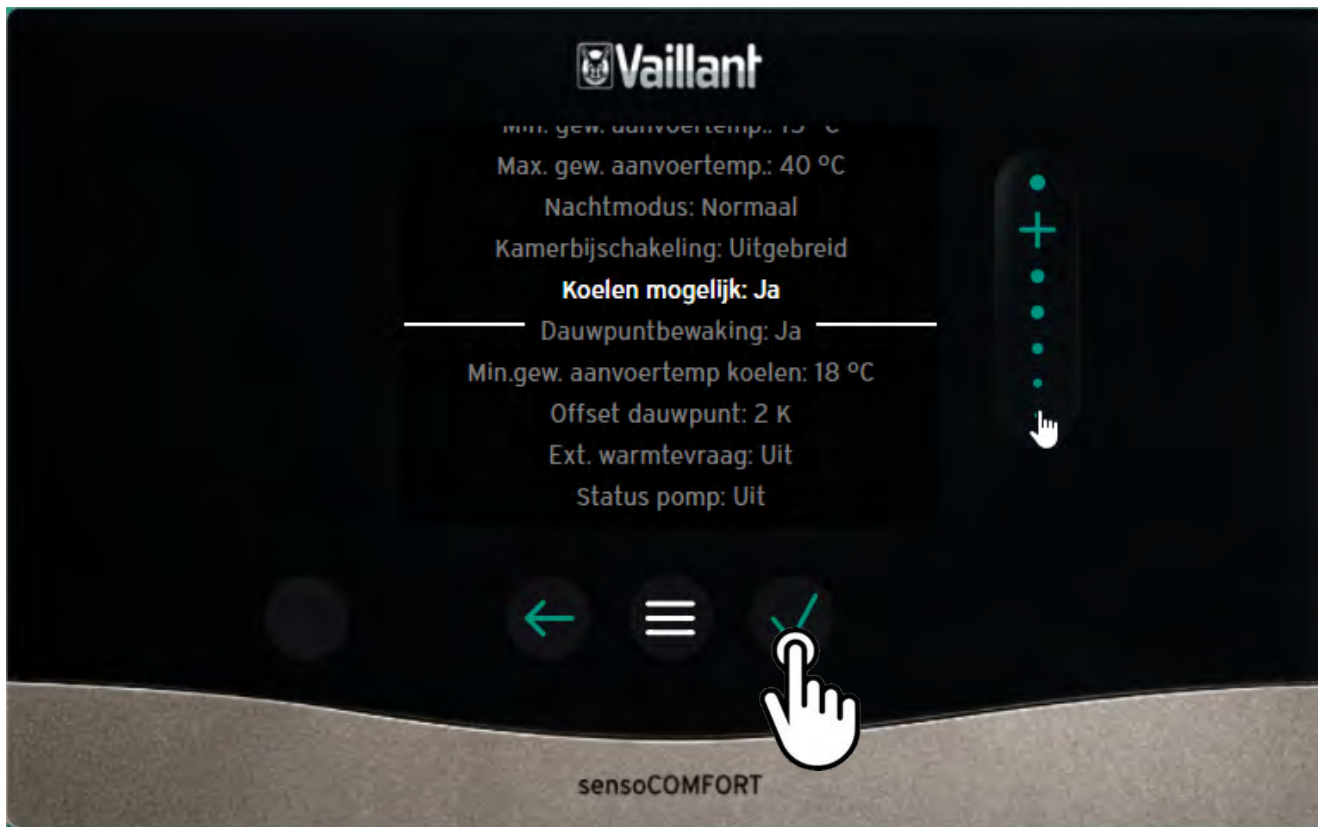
Vaillant

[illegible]

Max. gew. aanvoertemp.: 40 °C

Nachtmodus: Normaal

Kamerbijschakeling: Uitgebreid

Koelen mogelijk: Ja

Dauwpuntbewaking: Ja

Min.gew. aanvoertemp koelen: 18 °C

Offset dauwpunt: 2 K

Ext. warmtevraag: Uit

Status pomp: Uit

sensoCOMFORT